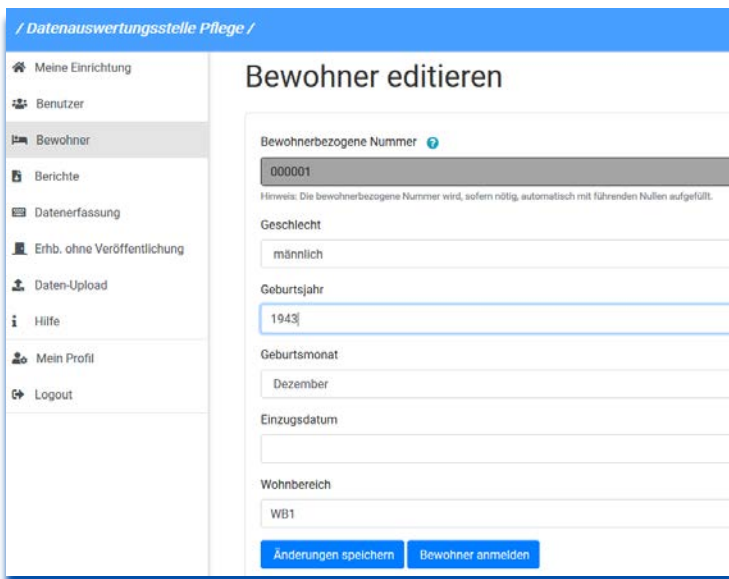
/ Datenauswertungsstelle Pflege /

Meine Einrichtung
Benutzer
Bewohner
Berichte
Datenerfassung
Erhb. ohne Veröffentlichung
Daten-Upload
Hilfe
Mein Profil
Logout

Bewohner editieren

Bewohnerbezogene Nummer
000001
Hinweis: Die bewohnerbezogene Nummer wird, sofern nötig, automatisch mit führenden Nullen aufgefüllt.

Geschlecht
männlich

Geburtsjahr
1943

Geburtsmonat
Dezember

Einzugsdatum

Wohnbereich
WB1

Änderungen speichern
Bewohner anmelden